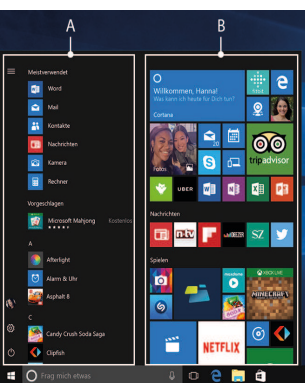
A

B

Meistverwendet

Word

Mail

Kontakte

Nachrichten

Kamera

Rechner

Vorgeschlagen

Microsoft Mahjong

Kostenlos

A

Afterlight

Alarm & Uhr

Asphalt 8

C

Candy Crush Soda Saga

Clipfish

Willkommen, Hanna!

Was kann ich heute für Dich tun?

Cortana

UBER

tripadvisor

Nachrichten

n-tv

SZ

Spielen

XBOX LIVE

MINECRAFT

NETFLIX

Frag mich etwas